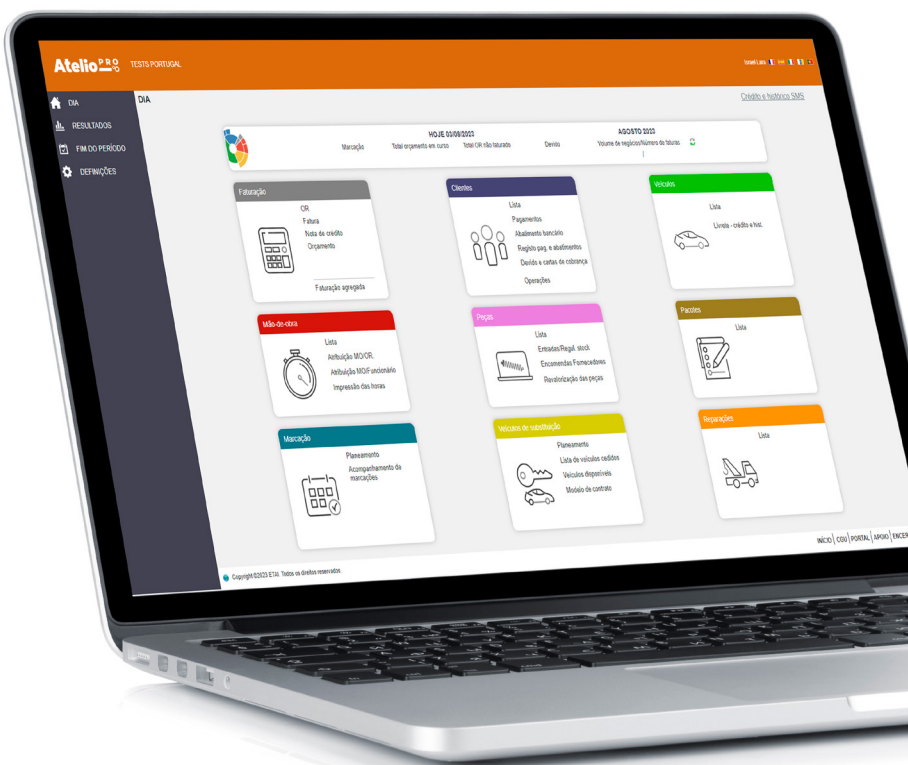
AtelioPRO TESTS PORTUGAL

Ismaël Lara

DIA
RESULTADOS
FIM DO PERÍODO
DEFINIÇÕES

DIA

Crédito e histórico SMS

HOJE 03/08/2023
Marcação
Total orçamento em curso
Total OR não faturado
Devido

AGOSTO 2023
Volume de negócios/Número de faturas

Faturação
OR
Fatura
Nota de crédito
Orçamento
Faturação agregada

Clientes
Lista
Pagamentos
Abatimento bancário
Registo pag. e abatimentos
Devido e cartas de cobrança
Operações

Veículos
Lista
Limite - crédito e hist.

Mão-de-obra
Lista
Atribuição MO/OR.
Atribuição MO/Funcionário
Impressão das horas

Peças
Lista
Entradas/Regul. stock
Encomendas Fornecedores
Revalorização das peças

Pacotes
Lista

Marcação
Planeamento
Acompanhamento da marcações

Veículos de substituição
Planeamento
Lista de veículos cedidos
Veículos disponíveis
Modelo de contrato

Reparações
Lista

INÍCIO | CGU | PORTAL | APOIO | ENCER

Copyright ©2023 ETAI. Todos os direitos reservados.